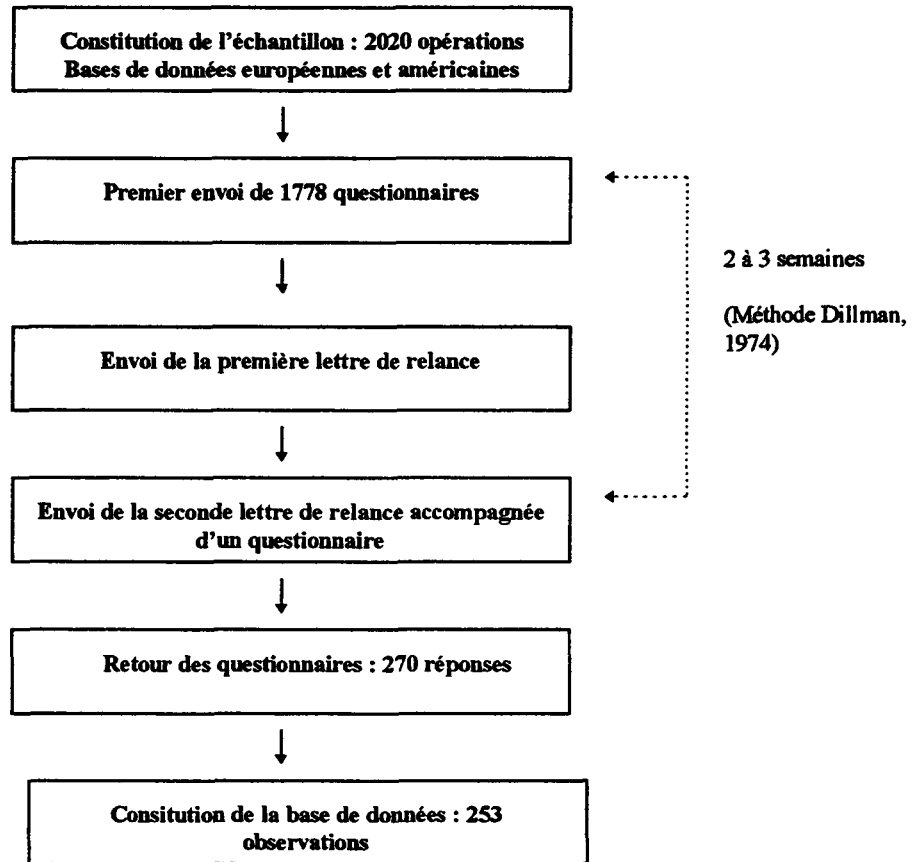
Constitution de l'échantillon : 2020 opérations
Bases de données européennes et américaines

Premier envoi de 1778 questionnaires

2 à 3 semaines

(Méthode Dillman, 1974)

Envoi de la première lettre de relance

Envoi de la seconde lettre de relance accompagnée d'un questionnaire

Retour des questionnaires : 270 réponses

Consitution de la base de données : 253 observations